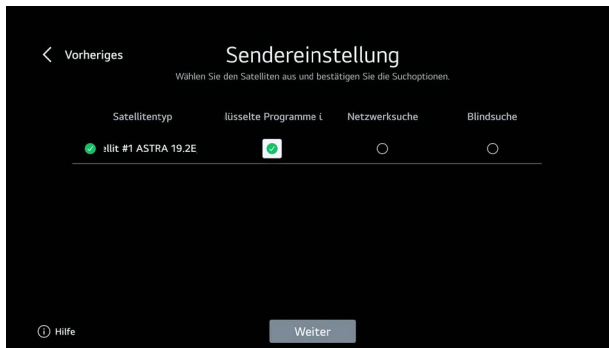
Vorheriges

Sendereinstellung

Wählen Sie den Satelliten aus und bestätigen Sie die Suchoptionen.

| Satellitentyp | lüsselte Programme ı | Netzwerksuche | Blindsuche |
|---|---|---|---|
| ellit #1 ASTRA 19.2E | | | |

Hilfe

Weiter